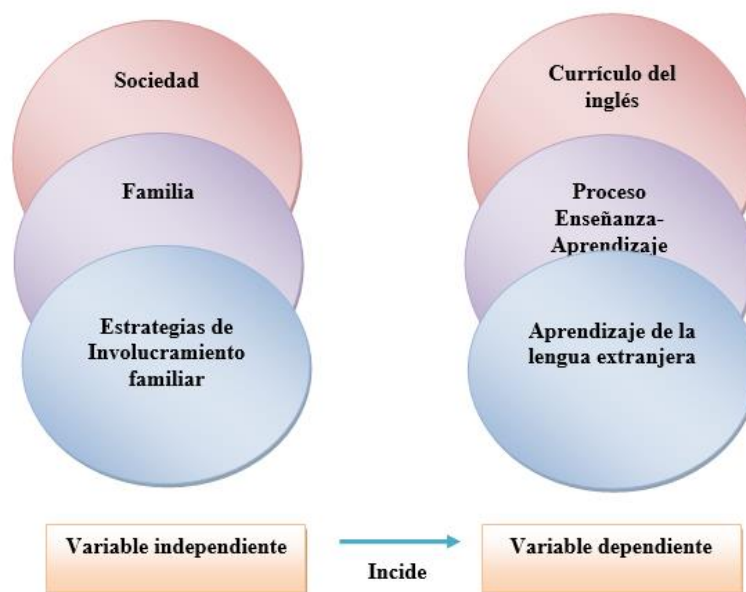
Sociedad

Familia

Estrategias de Involucramiento familiar

Currículo del inglés

Proceso Enseñanza-Aprendizaje

Aprendizaje de la lengua extranjera

Variable independiente

Incide

Variable dependiente